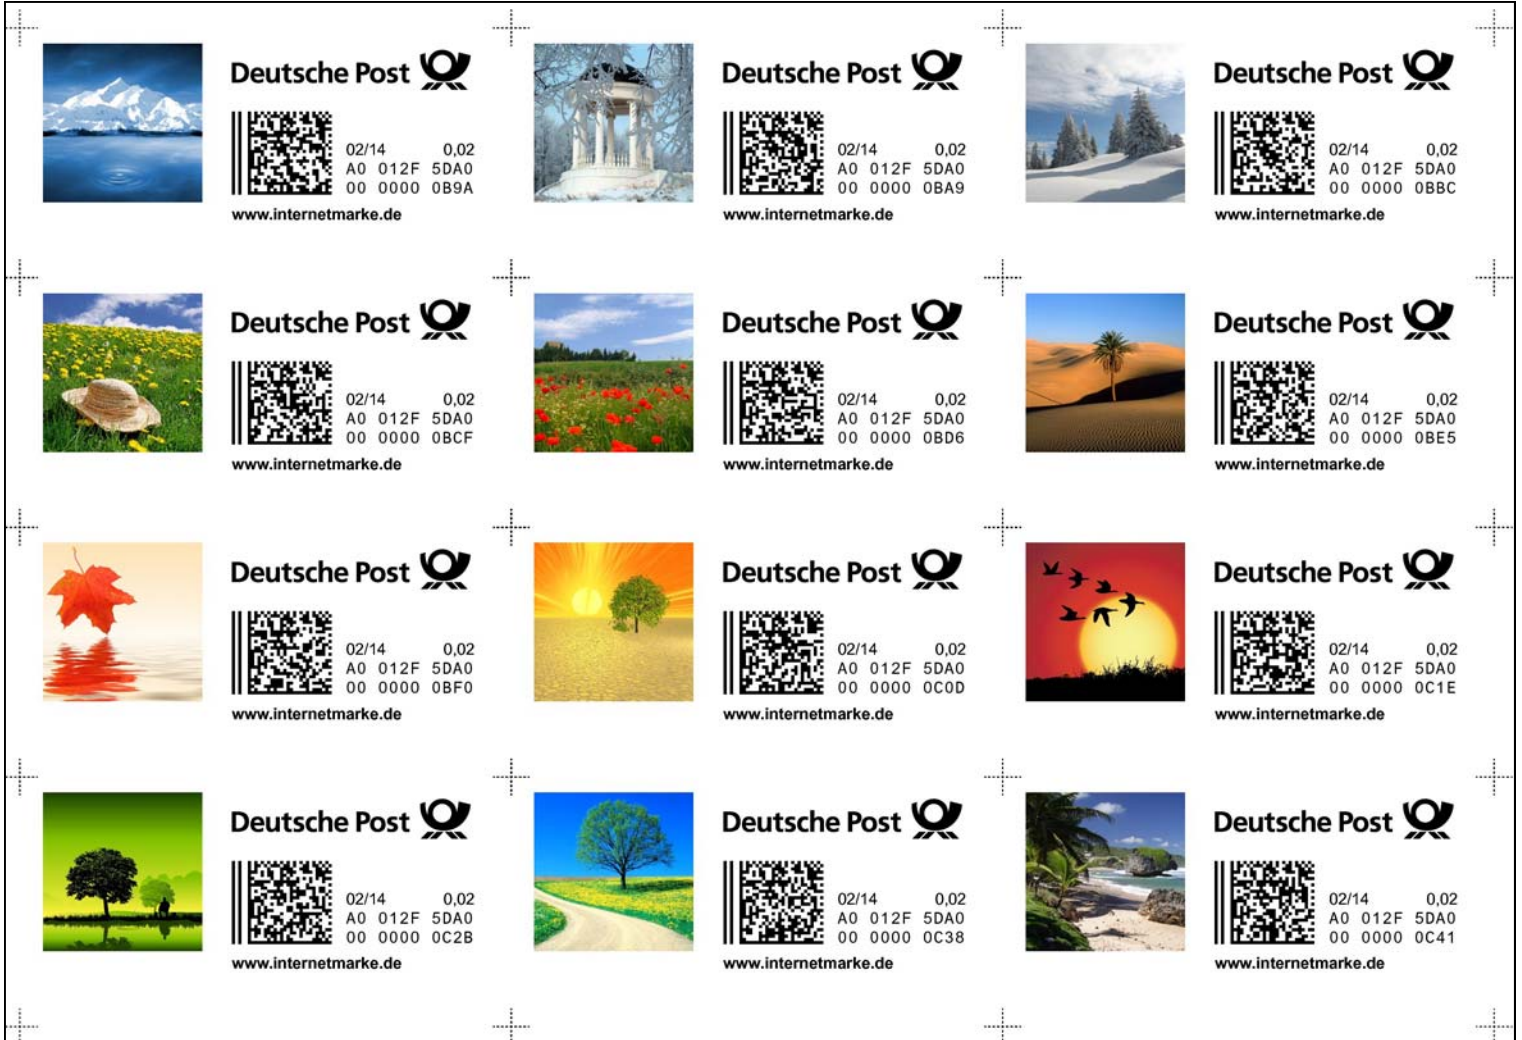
Deutsche Post
02/14 0,02
A0 012F 5DA0
00 0000 0B9A
www.internetmarke.de

Deutsche Post
02/14 0,02
A0 012F 5DA0
00 0000 0BA9
www.internetmarke.de

Deutsche Post
02/14 0,02
A0 012F 5DA0
00 0000 0BBC
www.internetmarke.de

Deutsche Post
02/14 0,02
A0 012F 5DA0
00 0000 0BCF
www.internetmarke.de

Deutsche Post
02/14 0,02
A0 012F 5DA0
00 0000 0BD6
www.internetmarke.de

Deutsche Post
02/14 0,02
A0 012F 5DA0
00 0000 0BE5
www.internetmarke.de

Deutsche Post
02/14 0,02
A0 012F 5DA0
00 0000 0BF0
www.internetmarke.de

Deutsche Post
02/14 0,02
A0 012F 5DA0
00 0000 0C0D
www.internetmarke.de

Deutsche Post
02/14 0,02
A0 012F 5DA0
00 0000 0C1E
www.internetmarke.de

Deutsche Post
02/14 0,02
A0 012F 5DA0
00 0000 0C2B
www.internetmarke.de

Deutsche Post
02/14 0,02
A0 012F 5DA0
00 0000 0C38
www.internetmarke.de

Deutsche Post
02/14 0,02
A0 012F 5DA0
00 0000 0C41
www.internetmarke.de